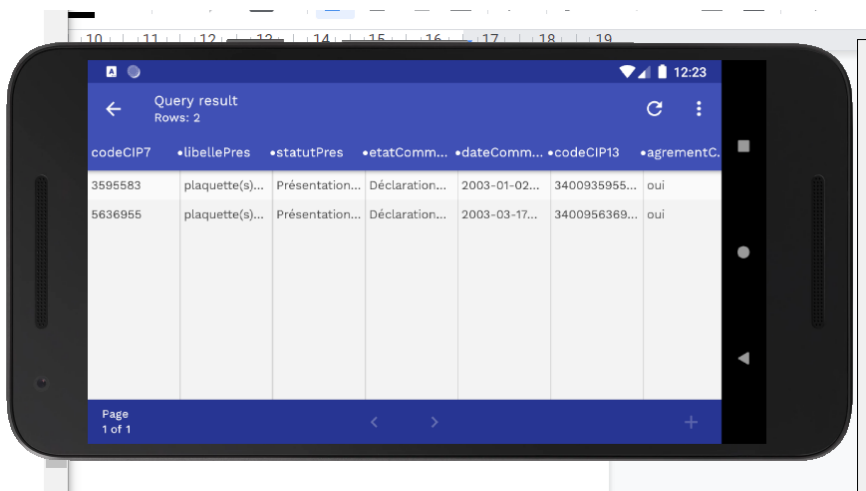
10 11 12 13 14 15 16 17 18 19

12:23

Query result
Rows: 2

| codeCIP7 | •libellePres | •statutPres | •etatComm... | •dateComm... | •codeCIP13 | •agrementC... |
|---|---|---|---|---|---|---|
| 3595583 | plaquette(s)... | Présentation... | Déclaration... | 2003-01-02... | 3400935955... | oui |
| 5636955 | plaquette(s)... | Présentation... | Déclaration... | 2003-03-17... | 3400956369... | oui |

Page
1 of 1